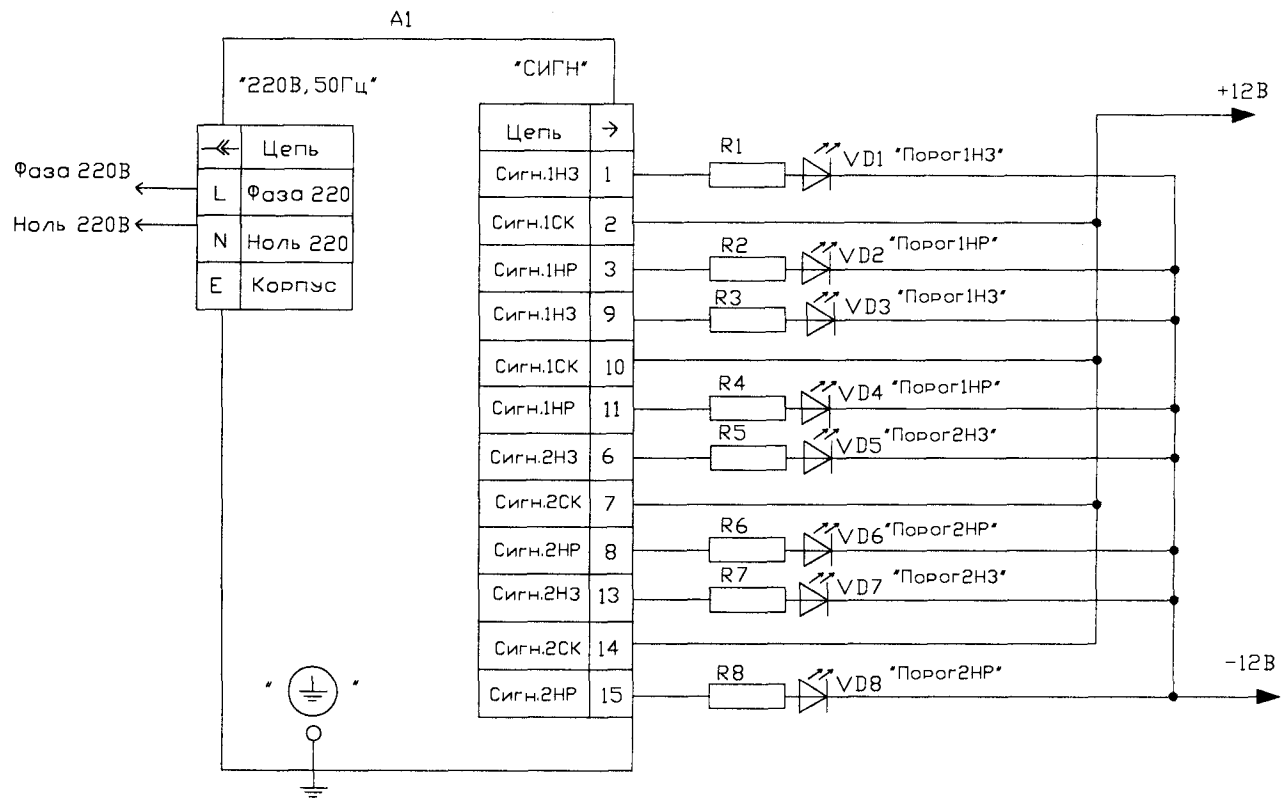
A1

"220В, 50Гц"

"СИГН"

+12В

| ≪ | Цепь |
|---|---|
| L | Фаза 220 |
| N | Ноль 220 |
| E | Корпус |

Фаза 220В

Ноль 220В

| Цепь | → |
|---|---|
| Сигн.1НЗ | 1 |
| Сигн.1СК | 2 |
| Сигн.1НР | 3 |
| Сигн.1НЗ | 9 |
| Сигн.1СК | 10 |
| Сигн.1НР | 11 |
| Сигн.2НЗ | 6 |
| Сигн.2СК | 7 |
| Сигн.2НР | 8 |
| Сигн.2НЗ | 13 |
| Сигн.2СК | 14 |
| Сигн.2НР | 15 |

R1 VD1 "Порог1НЗ"

R2 VD2 "Порог1НР"

R3 VD3 "Порог1НЗ"

R4 VD4 "Порог1НР"

R5 VD5 "Порог2НЗ"

R6 VD6 "Порог2НР"

R7 VD7 "Порог2НЗ"

R8 VD8 "Порог2НР"

-12В

" "